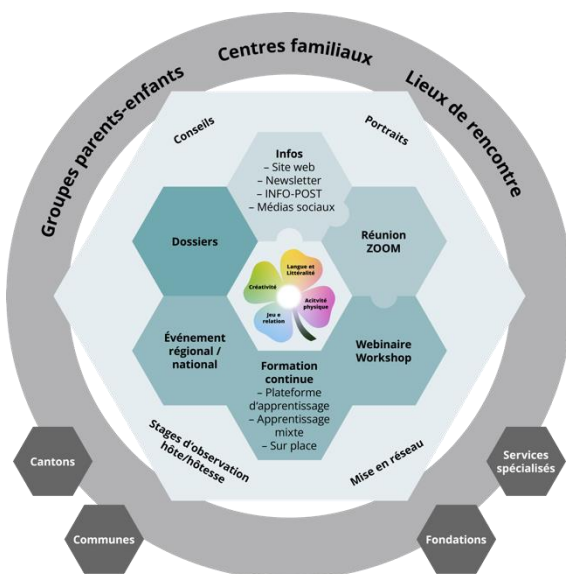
Centres familiaux

Groupes parents-enfants

Lieux de rencontre

Conseils

Portraits

Infos
– Site web
– Newsletter
– INFO-POST
– Médias sociaux

Dossiers

Réunion ZOOM

Créativité

Langue et Littératie

Activité physique

Jeu e relation

Événement régional / national

Webinaire Workshop

Formation continue
– Plateforme d'apprentissage
– Apprentissage mixte
– Sur place

Stages d'observation hôte/hôtesse

Mise en réseau

Cantons

Services spécialisés

Communes

Fondations